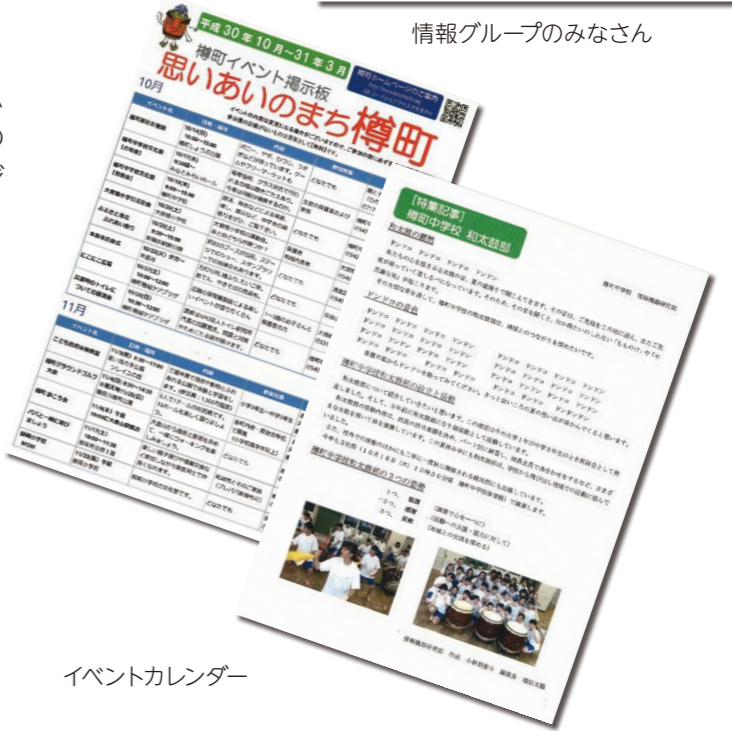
情報グループのみなさん

平成30年10月~31年3月

樽町イベント掲示板

思いあいのまち樽町

10月

11月

【特集記事】

樽町中学校 和太鼓部

和太鼓の魅力

ドンドコの由来

樽町中学校和太鼓部の紹介と活動

樽町中学校和太鼓部の3つの意識

イベントカレンダー